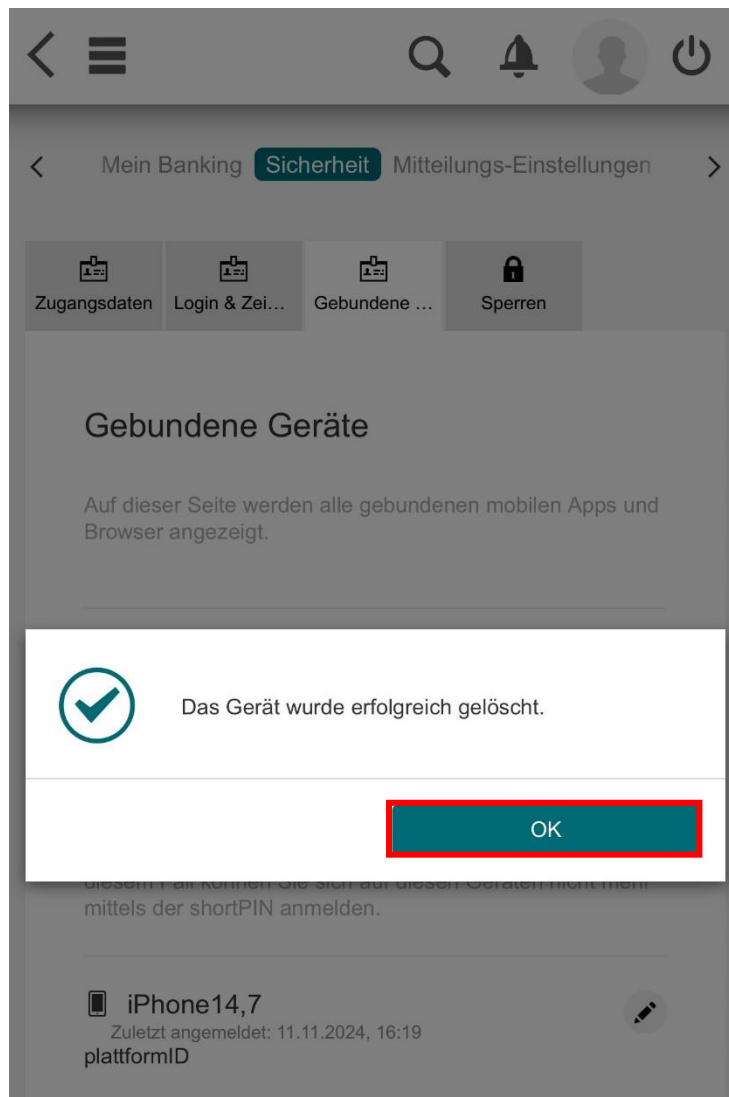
Mein Banking Sicherheit Mitteilungs-Einstellungen

Zugangsdaten Login & Zei... Gebundene ... Sperren

Gebundene Geräte

Auf dieser Seite werden alle gebundenen mobilen Apps und Browser angezeigt.

Das Gerät wurde erfolgreich gelöscht.

OK

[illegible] mittels der shortPIN anmelden.

iPhone14,7
Zuletzt angemeldet: 11.11.2024, 16:19
plattformID